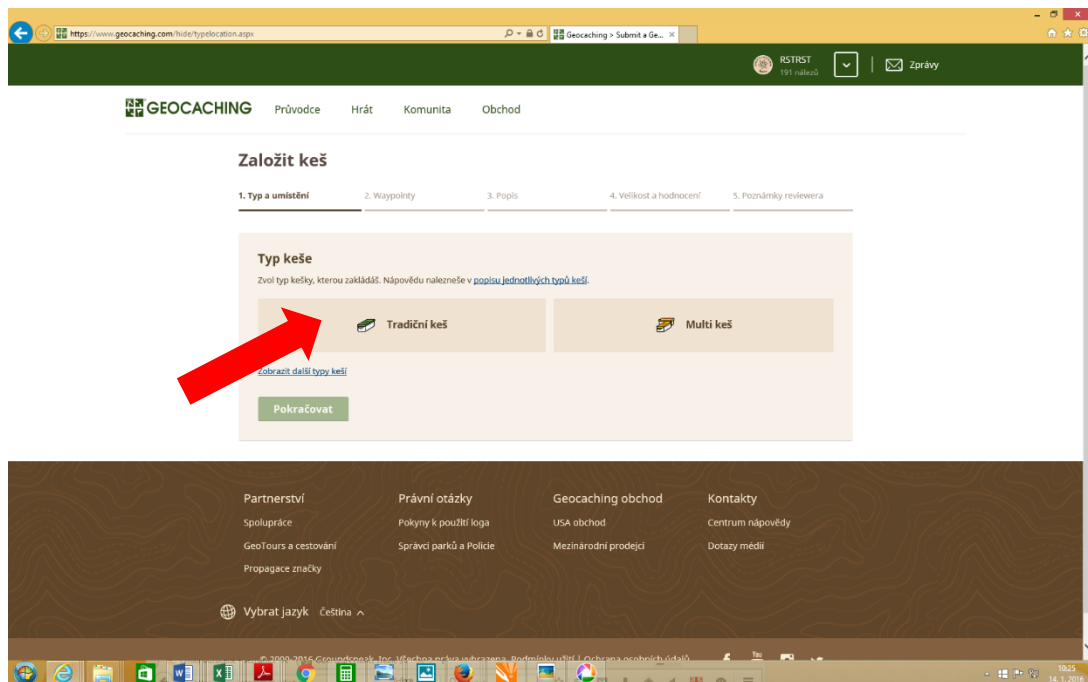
https://www.geocaching.com/hide/typelocation.aspx

Geocaching > Submit a Ge...

RSTRST
191 nálezů

Zprávy

GEOCACHING Průvodce Hrát Komunita Obchod

Založit keš

1. Typ a umístění 2. Waypointy 3. Popis 4. Velikost a hodnocení 5. Poznámky reviewera

Typ keše

Zvol typ kešky, kterou zakládáš. Nápovědu nalezneš v popisu jednotlivých typů keší.

Tradiční keš

Multi keš

Zobrazit další typy keší

Pokračovat

Partnerství
Spolupráce
GeoTours a cestování
Propagace značky

Právní otázky
Pokyny k použití loga
Správci parků a Policie

Geocaching obchod
USA obchod
Mezinárodní prodejci

Kontakty
Centrum nápovědy
Dotazy médií

Vybrat jazyk Čeština

© 2000-2016 Groundspeak, Inc. Všechna práva vyhrazena. Podmínky užití | Ochrana osobních údajů

10:25
14. 1. 2016